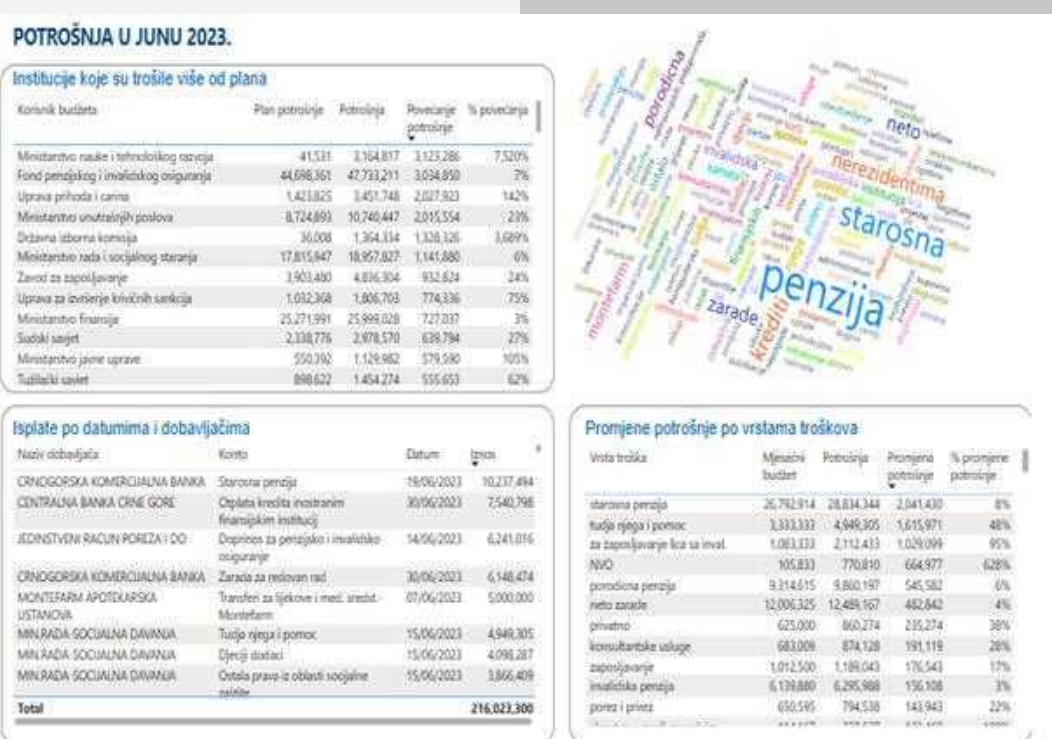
POTROŠNJA U JUNU 2023.

Institucije koje su trošile više od plana

| Korisnik budžeta | Plan potrošnje | Potrošnja | Povećanje potrošnje | % povećanja |
|---|---|---|---|---|
| Ministarstvo nauke i tehnološkog razvoja | 41,531 | 3,164,817 | 3,123,286 | 7,520% |
| Fond penzijskog i invalidskog osiguranja | 44,698,361 | 47,733,211 | 3,034,850 | 7% |
| Uprava prihoda i carina | 1,423,825 | 3,451,748 | 2,027,923 | 142% |
| Ministarstvo unutrašnjih poslova | 8,724,893 | 10,740,447 | 2,015,554 | 23% |
| Državna izborna komisija | 36,008 | 1,364,334 | 1,328,326 | 3,689% |
| Ministarstvo rada i socijalnog staranja | 17,815,947 | 18,957,827 | 1,141,880 | 6% |
| Zavod za zapošljavanje | 3,903,480 | 4,836,304 | 932,824 | 24% |
| Uprava za izvršenje krivičnih sankcija | 1,032,368 | 1,806,703 | 774,336 | 75% |
| Ministarstvo finansija | 25,271,991 | 25,999,028 | 727,037 | 3% |
| Sudski savjet | 2,338,776 | 2,978,570 | 639,794 | 27% |
| Ministarstvo javne uprave | 550,392 | 1,129,982 | 579,590 | 105% |
| Tužilački savjet | 898,622 | 1,454,274 | 555,653 | 62% |

porodična neto nerezidentima starosna penzija zarade kredit montefarm invalidska

Isplate po datumima i dobavljačima

| Naziv dobavljača | Konto | Datum | Iznos |
|---|---|---|---|
| CRNOGORSKA KOMERCIJALNA BANKA | Starosna penzija | 19/06/2023 | 10,237,494 |
| CENTRALNA BANKA CRNE GORE | Otplata kredita inostranim finansijskim institucij | 30/06/2023 | 7,540,798 |
| JEDINSTVENI RACUN POREZA I DO | Doprinos za penzijsko i invalidsko osiguranje | 14/06/2023 | 6,241,016 |
| CRNOGORSKA KOMERCIJALNA BANKA | Zarada za redovan rad | 30/06/2023 | 6,148,474 |
| MONTEFARM APOTEKARSKA USTANOVA | Transferi za lijekove i med. sredst. Montefarm | 07/06/2023 | 5,000,000 |
| MIN.RADA SOCIJALNA DAVANJA | Tuđja njega i pomoc | 15/06/2023 | 4,949,305 |
| MIN.RADA SOCIJALNA DAVANJA | Dječiji dodaci | 15/06/2023 | 4,098,287 |
| MIN.RADA SOCIJALNA DAVANJA | Ostala prava iz oblasti socijalne zaštite | 15/06/2023 | 3,866,409 |
| Total | | | 216,023,300 |

Promjene potrošnje po vrstama troškova

| Vrsta troška | Mjesečni budžet | Potrošnja | Promjena potrošnje | % promjene potrošnje |
|---|---|---|---|---|
| starosna penzija | 26,792,914 | 28,834,344 | 2,041,430 | 8% |
| tudja njega i pomoc | 3,333,333 | 4,949,305 | 1,615,971 | 48% |
| za zapošljavanje lica sa inval. | 1,083,333 | 2,112,433 | 1,029,099 | 95% |
| NVO | 105,833 | 770,810 | 664,977 | 628% |
| porodicna penzija | 9,314,615 | 9,860,197 | 545,582 | 6% |
| neto zarade | 12,006,325 | 12,489,167 | 482,842 | 4% |
| privatno | 625,000 | 860,274 | 235,274 | 38% |
| konsultantske usluge | 683,009 | 874,128 | 191,119 | 28% |
| zapošljavanje | 1,012,500 | 1,189,043 | 176,543 | 17% |
| invalidska penzija | 6,139,880 | 6,295,988 | 156,108 | 3% |
| porez i prirez | 650,595 | 794,538 | 143,943 | 22% |